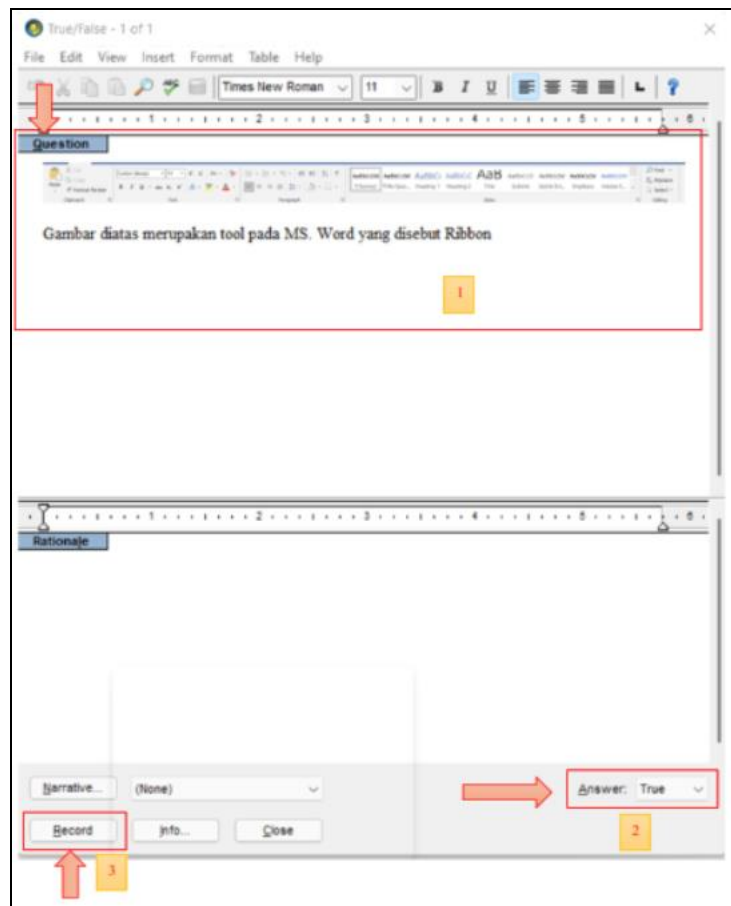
True/False - 1 of 1

File Edit View Insert Format Table Help

Times New Roman 11 B I U

Question

Gambar diatas merupakan tool pada MS. Word yang disebut Ribbon

1

Rationale

Narrative... (None)

Answer: True

Record Info... Close

2

3